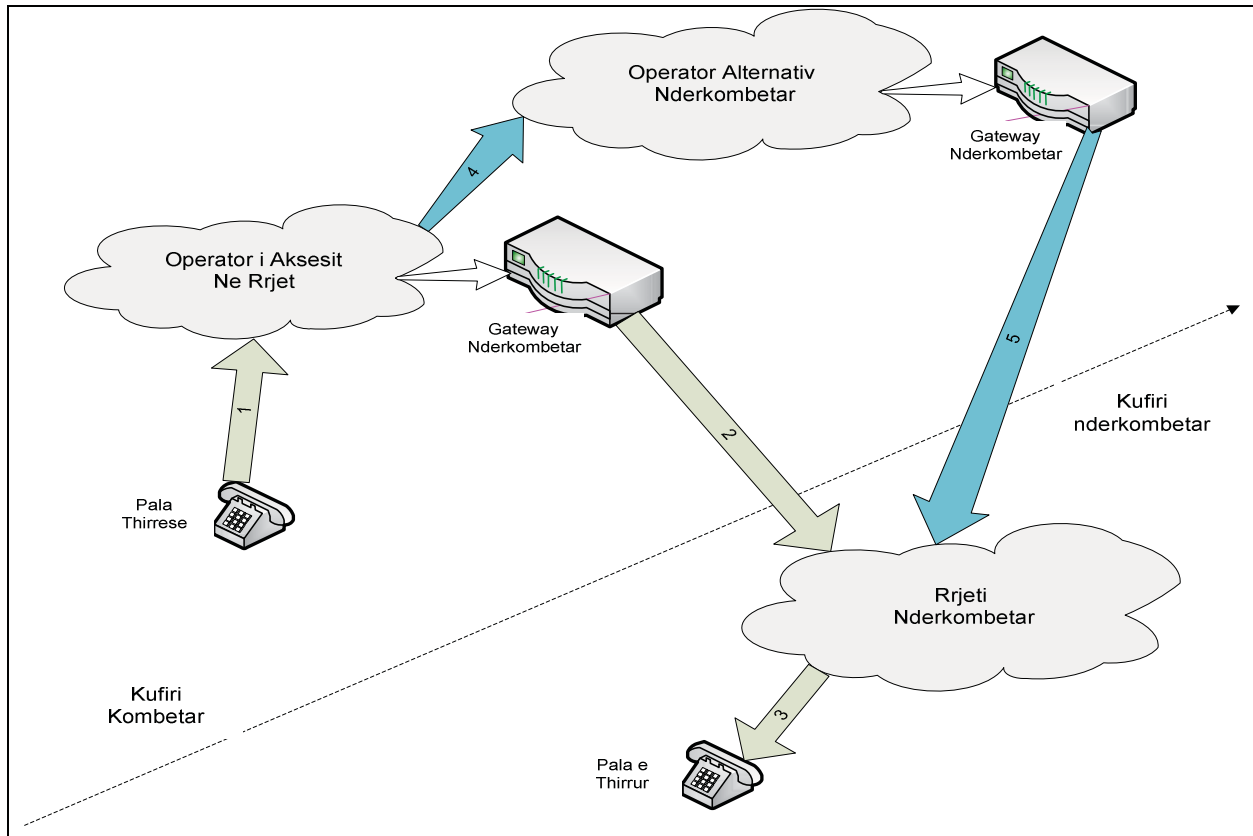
Operator Alternativ
Nderkombetar

Gateway
Nderkombetar

4

Operator i Aksesit
Ne Rrjet

Gateway
Nderkombetar

1

5

Kufiri
nderkombetar

2

Pala
Thirrese

Rrjeti
Nderkombetar

Kufiri
Kombetar

3

Pala e
Thirrur